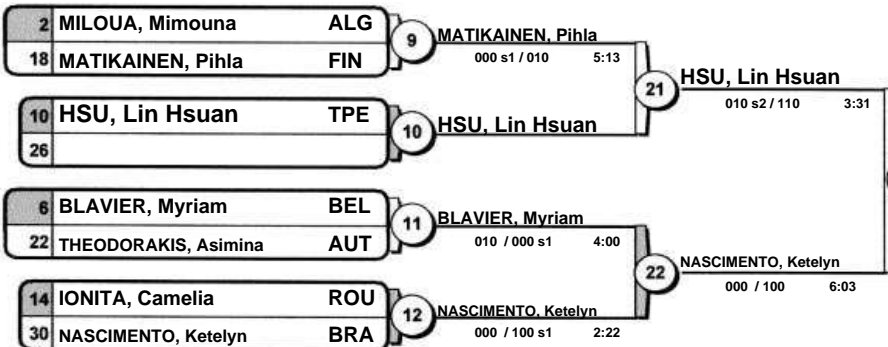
2 MILOUA, Mimouna ALG
18 MATIKAINEN, Pihla FIN

9 MATIKAINEN, Pihla
000 s1 / 010 5:13

10 HSU, Lin Hsuan TPE
26

10 HSU, Lin Hsuan

21 HSU, Lin Hsuan
010 s2 / 110 3:31

6 BLAVIER, Myriam BEL
22 THEODORAKIS, Asimina AUT

11 BLAVIER, Myriam
010 / 000 s1 4:00

14 IONITA, Camelia ROU
30 NASCIMENTO, Ketelyn BRA

12 NASCIMENTO, Ketelyn
000 / 100 s1 2:22

22 NASCIMENTO, Ketelyn
000 / 100 6:03